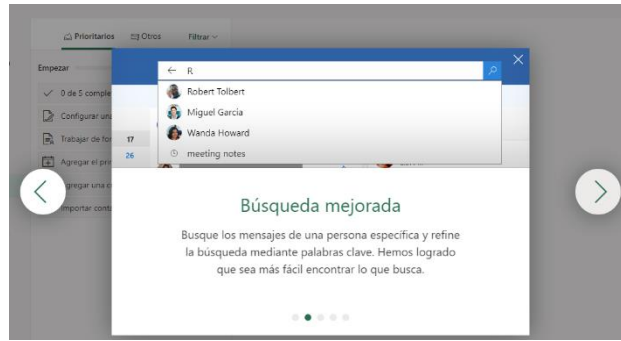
Prioritarios Otros Filtrar

Empezar

0 de 5 comple

Configurar una

Trabajar de for

Agregar el pr

Agregar una c

Importar conta

17

26

R

Robert Tolbert

Miguel Garcia

Wanda Howard

meeting notes

Búsqueda mejorada

Busque los mensajes de una persona específica y refine la búsqueda mediante palabras clave. Hemos logrado que sea más fácil encontrar lo que busca.